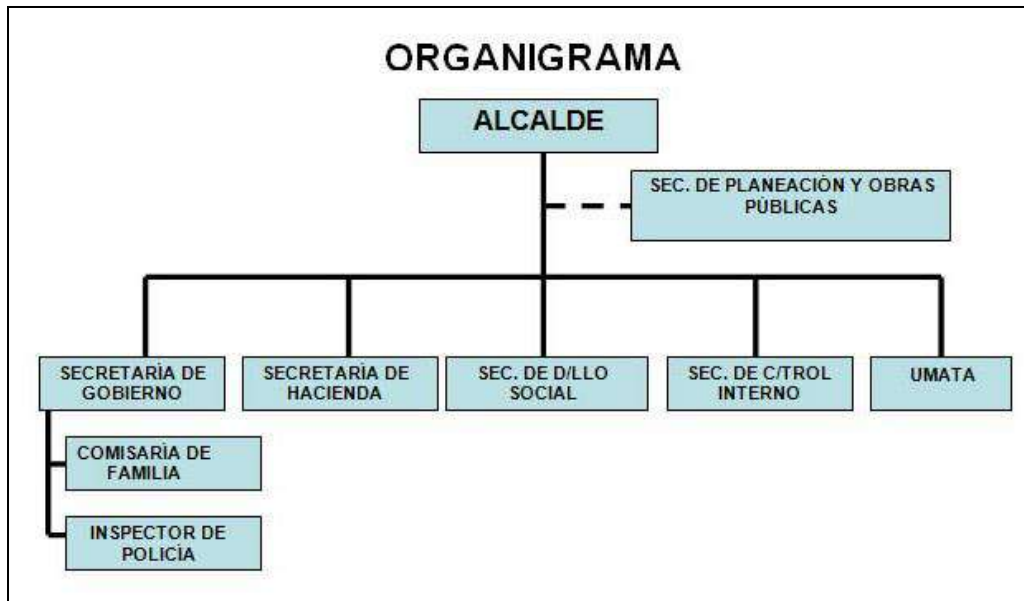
ORGANIGRAMA

ALCALDE

SEC. DE PLANEACIÓN Y OBRAS PÚBLICAS

SECRETARÍA DE GOBIERNO

SECRETARÍA DE HACIENDA

SEC. DE D/LLO SOCIAL

SEC. DE C/TROL INTERNO

UMATA

COMISARÍA DE FAMILIA

INSPECTOR DE POLICÍA